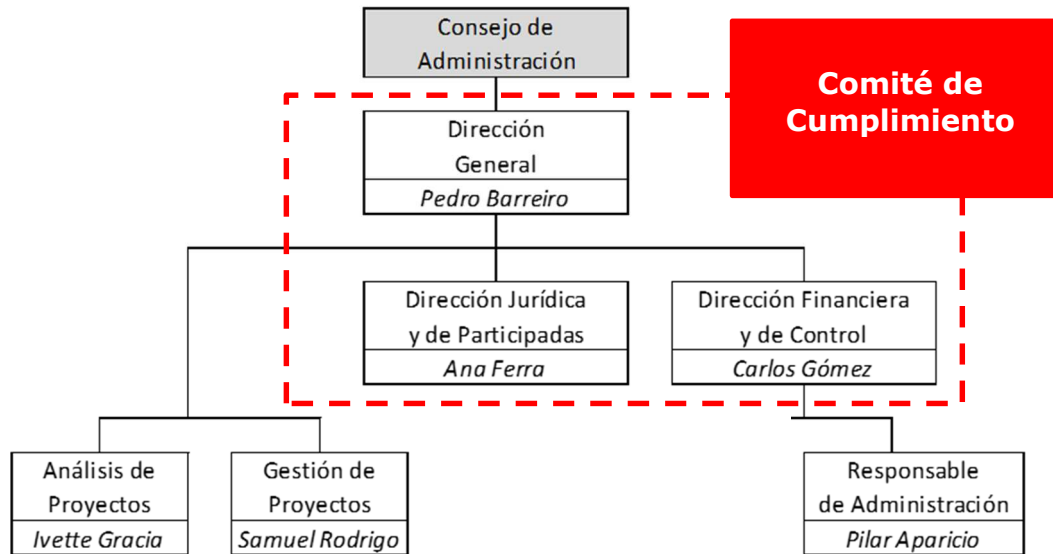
Consejo de Administración

Comité de Cumplimiento

Dirección General
*Pedro Barreiro*

Dirección Jurídica y de Participadas
*Ana Ferra*

Dirección Financiera y de Control
*Carlos Gómez*

Análisis de Proyectos
*Ivette Gracia*

Gestión de Proyectos
*Samuel Rodrigo*

Responsable de Administración
*Pilar Aparicio*